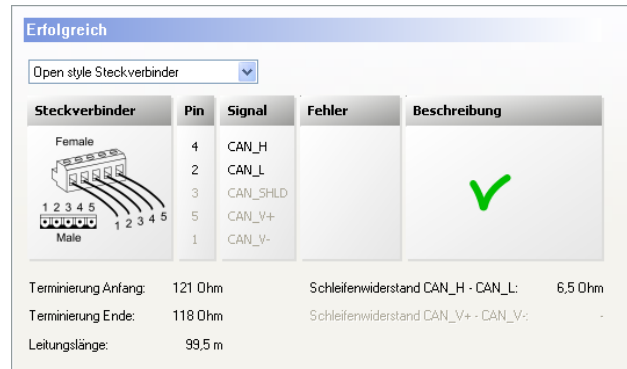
Erfolgreich

Open style Steckverbinder

| Steckverbinder | Pin | Signal | Fehler | Beschreibung |
|---|---|---|---|---|
| Female 1 2 3 4 5 1 2 3 4 5 Male | 4 | CAN_H | | |
| | 2 | CAN_L | | |
| | 3 | CAN_SHLD | | |
| | 5 | CAN_V+ | | |
| | 1 | CAN_V- | | |

Terminierung Anfang: 121 Ohm

Terminierung Ende: 118 Ohm

Leitungslänge: 99,5 m

Schleifenwiderstand CAN_H - CAN_L: 6,5 Ohm

Schleifenwiderstand CAN_V+ - CAN_V-: -